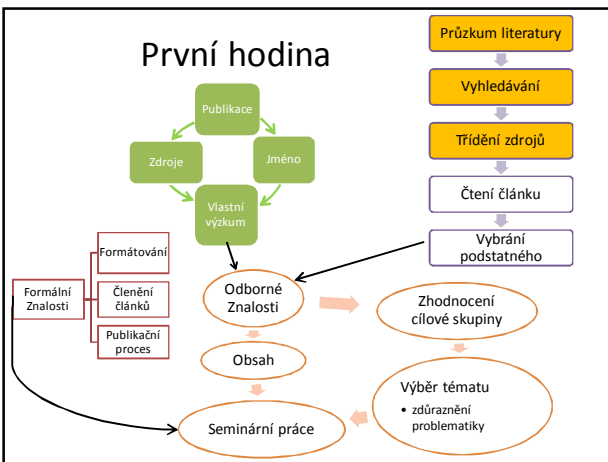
První hodina

Průzkum literatury

Vyhledávání

Třídění zdrojů

Čtení článku

Vybrání podstatného

Publikace

Zdroje

Jméno

Vlastní výzkum

Formální Znalosti

Formátování

Členění článků

Publikační proces

Odborné Znalosti

Zhodnocení cílové skupiny

Obsah

Výběr tématu
• zdůraznění problematiky

Seminární práce